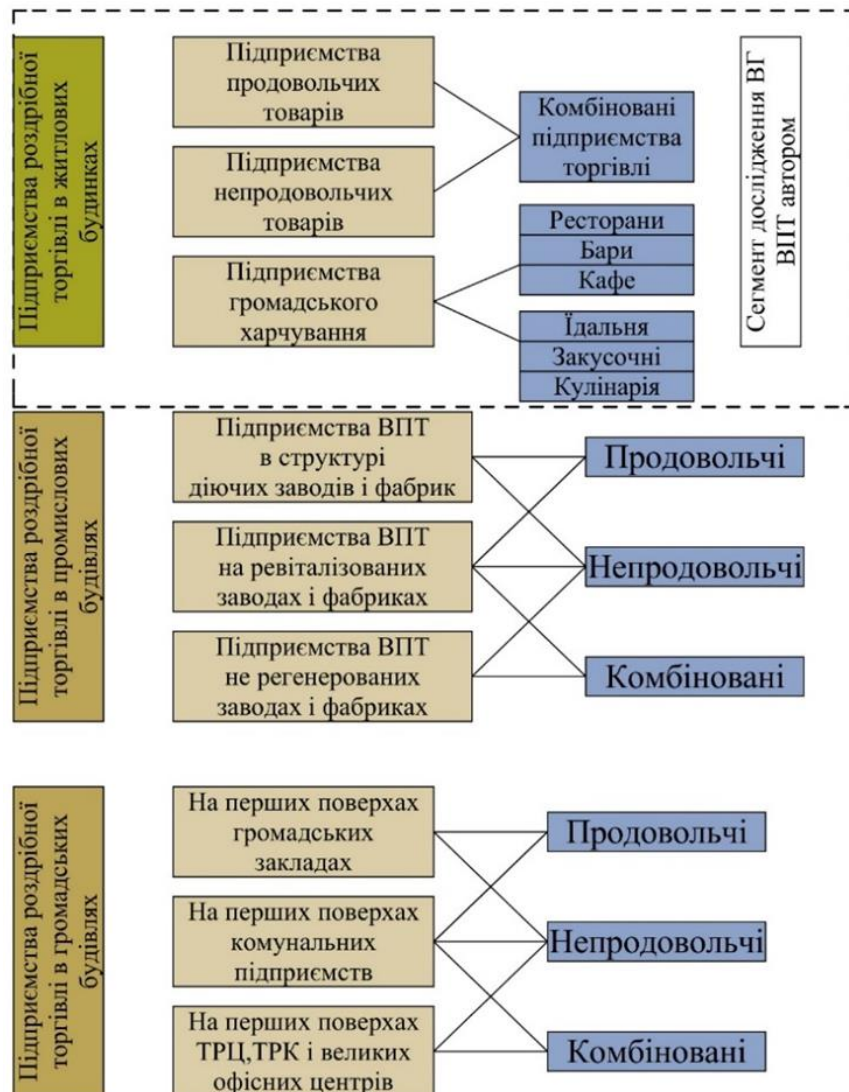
Підприємства роздрібної торгівлі в житлових будинках

Підприємства продовольчих товарів

Підприємства непродовольчих товарів

Підприємства громадського харчування

Комбіновані підприємства торгівлі

Ресторани

Бари

Кафе

Їдальня

Закусочні

Кулінарія

Сегмент дослідження ВГ ВПТ автором

Підприємства роздрібної торгівлі в промислових будівлях

Підприємства ВПТ в структурі діючих заводів і фабрик

Підприємства ВПТ на ревіталізованих заводах і фабриках

Підприємства ВПТ не регенерованих заводах і фабриках

Продовольчі

Непродовольчі

Комбіновані

Підприємства роздрібної торгівлі в громадських будівлях

На перших поверхах громадських закладах

На перших поверхах комунальних підприємств

На перших поверхах ТРЦ,ТРК і великих офісних центрів

Продовольчі

Непродовольчі

Комбіновані